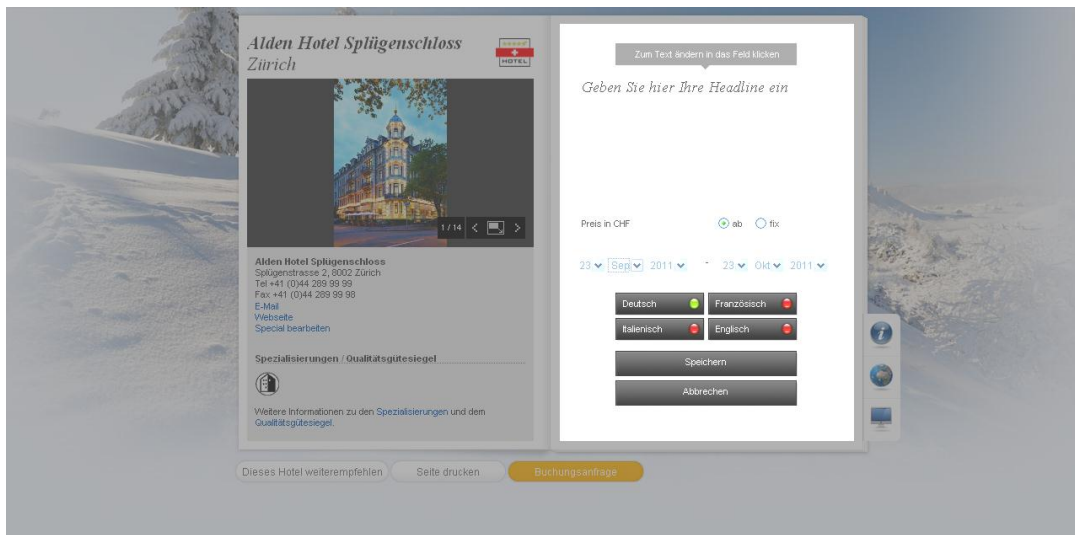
Alden Hotel Splügenschloss
Zürich

HOTEL

1 / 14

Alden Hotel Splügenschloss
Splügenstrasse 2, 8002 Zürich
Tel +41 (0)44 289 99 99
Fax +41 (0)44 289 99 98
E-Mail
Webseite
Special bearbeiten

Spezialisierungen / Qualitätsgütesiegel

Weitere Informationen zu den Spezialisierungen und dem Qualitätsgütesiegel.

Zum Text ändern in das Feld klicken

Geben Sie hier Ihre Headline ein

Preis in CHF ab fix

23 Sep 2011 - 23 Okt 2011

Deutsch
Französisch
Italienisch
Englisch

Speichern
Abbrechen

Dieses Hotel weiterempfehlen
Seite drucken
Buchungsanfrage